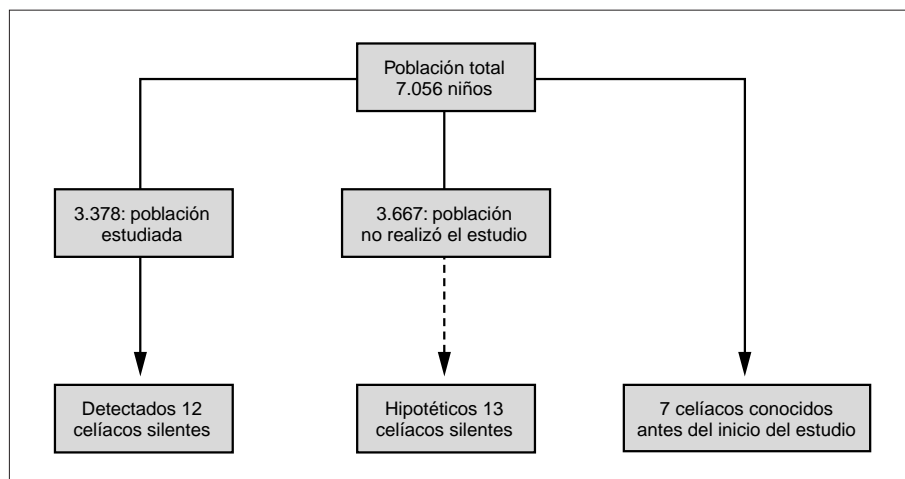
Población total
7.056 niños

3.378: población
estudiada

3.667: población
no realizó el estudio

Detectados 12
celíacos silentes

Hipotéticos 13
celíacos silentes

7 celíacos conocidos
antes del inicio del estudio